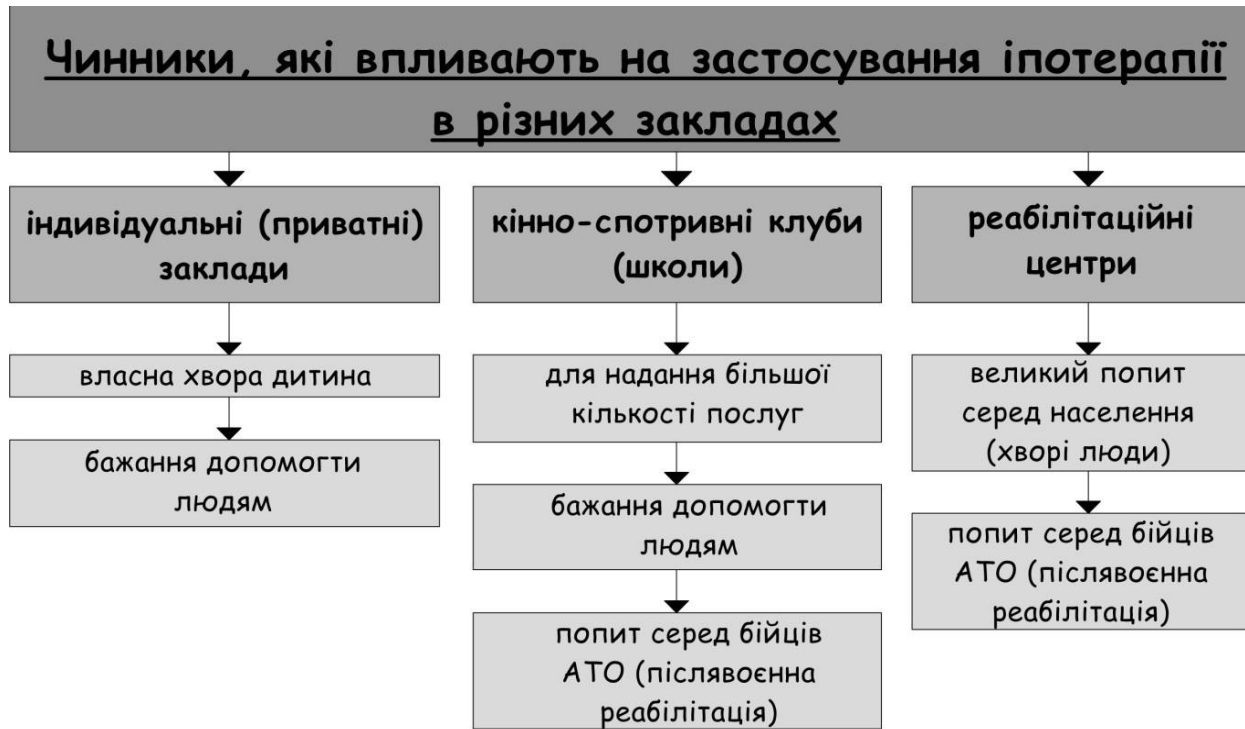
Чинники, які впливають на застосування іпотерапії в різних закладах

індивідуальні (приватні) заклади

власна хвора дитина

бажання допомогти людям

кінно-спотривні клуби (школи)

для надання більшої кількості послуг

бажання допомогти людям

попит серед бійців АТО (післявоєнна реабілітація)

реабілітаційні центри

великий попит серед населення (хворі люди)

попит серед бійців АТО (післявоєнна реабілітація)